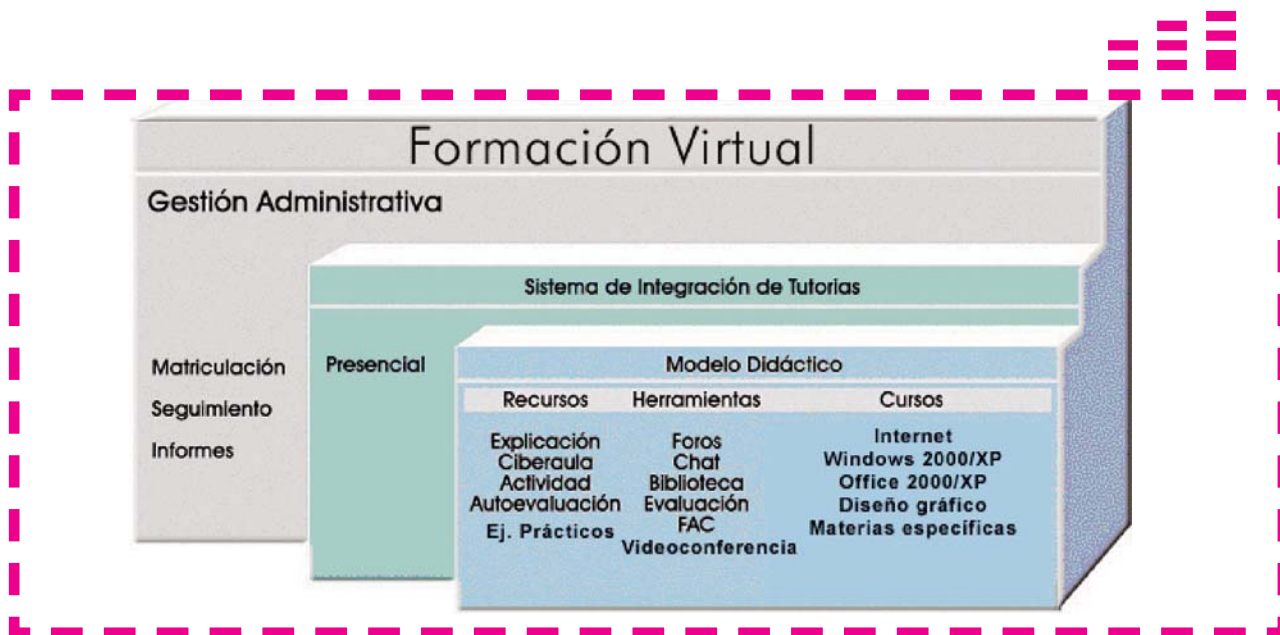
Formación Virtual

Gestión Administrativa

Matriculación
Seguimiento
Informes

Sistema de Integración de Tutorias

Presencial

Modelo Didáctico

Recursos
Explicación
Ciberaula
Actividad
Autoevaluación
Ej. Prácticos

Herramientas
Foros
Chat
Biblioteca
Evaluación
FAC
Videoconferencia

Cursos
Internet
Windows 2000/XP
Office 2000/XP
Diseño gráfico
Materias específicas